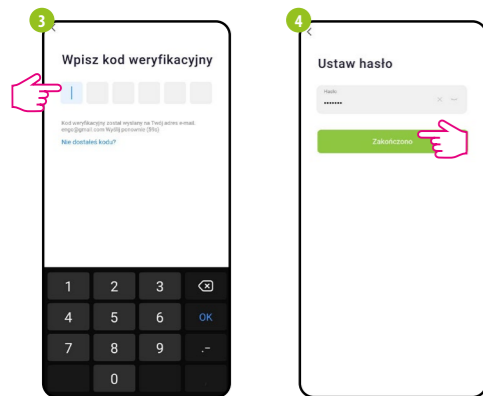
3

<

Wpisz kod weryfikacyjny

Kod weryfikacyjny został wysłany na Twój adres e-mail. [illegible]@gmail.com Wyślij ponownie (59s)

Nie dostałeś kodu?

1 2 3
4 5 6 OK
7 8 9 .-
0

4

<

Ustaw hasło

Hasło
••••••••

Zakończono